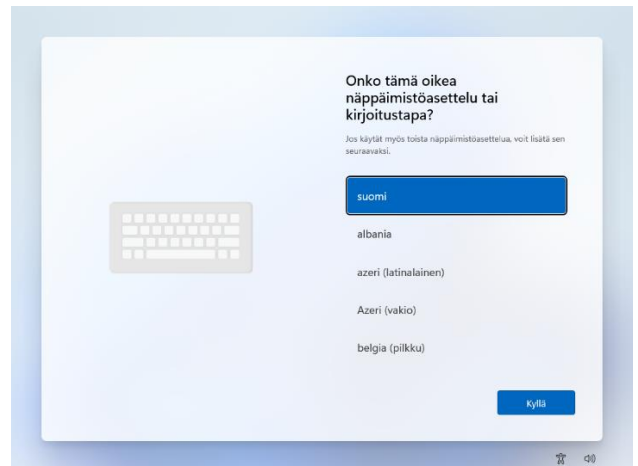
Onko tämä oikea näppäimistöasettelu tai kirjoitustapa?

Jos käytät myös toista näppäimistöasettelua, voit lisätä sen seuraavaksi.

suomi

albania

azeri (latinalainen)

Azeri (vakio)

belgia (pilkku)

Kyllä